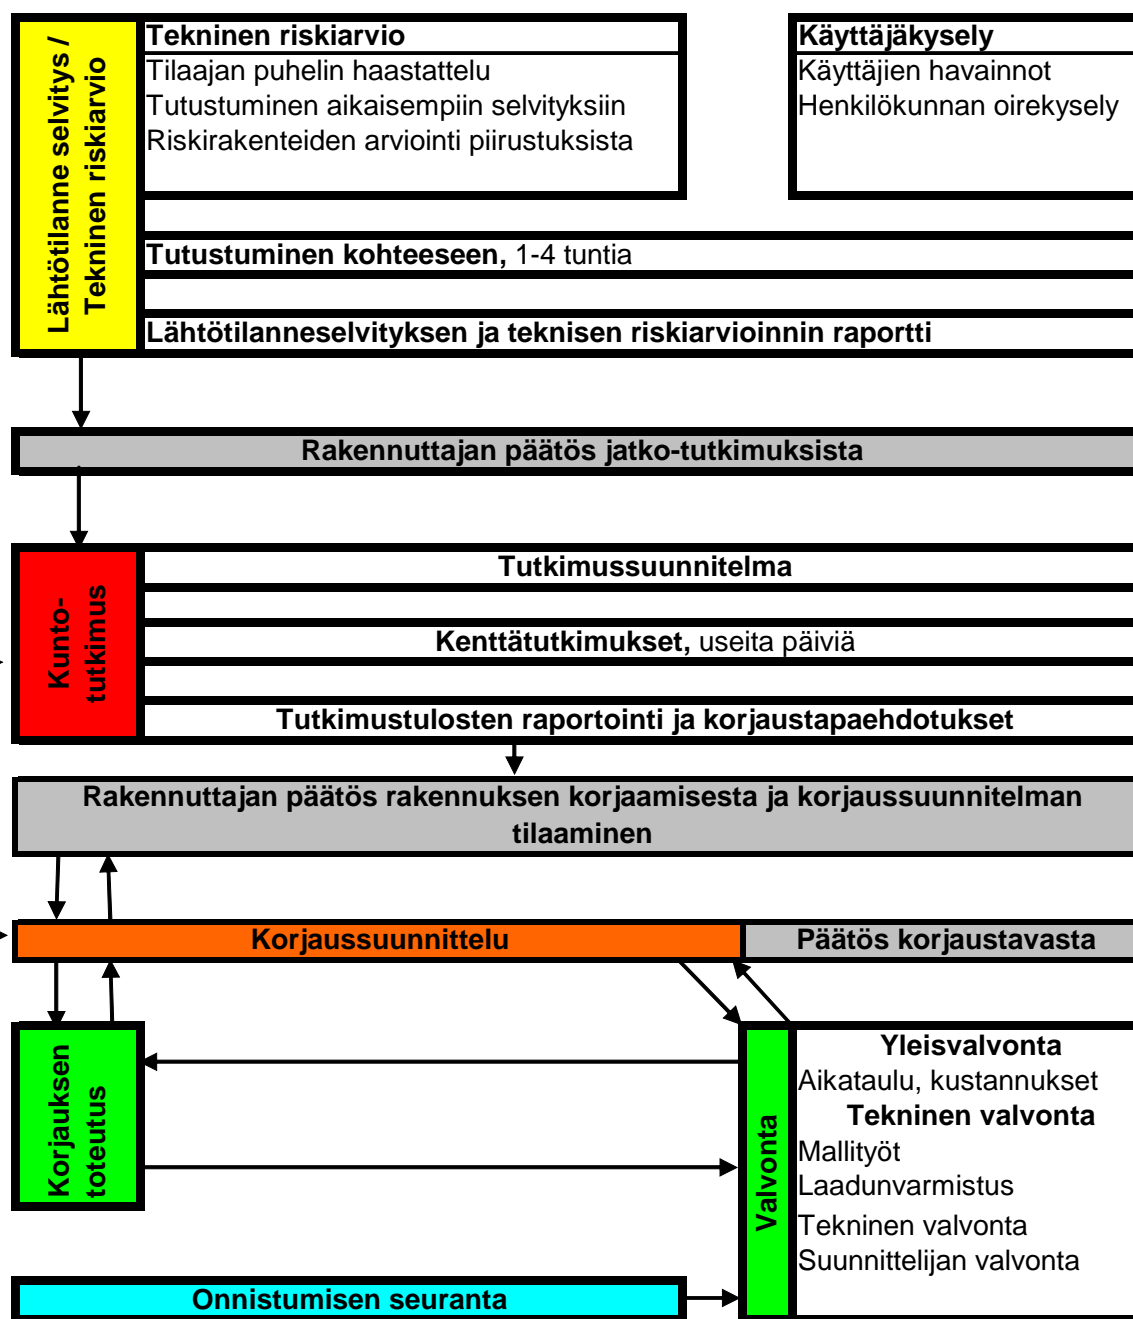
Lähtötilanne selvitys / Tekninen riskiarvio

Tekninen riskiarvio
Tilaajan puhelin haastattelu
Tutustuminen aikaisempiin selvityksiin
Riskirakenteiden arviointi piirustuksista

Käyttäjäkysely
Käyttäjien havainnot
Henkilökunnan oirekysely

Tutustuminen kohteeseen, 1-4 tuntia

Lähtötilanneselvityksen ja teknisen riskiarvioinnin raportti

Rakennuttajan päätös jatko-tutkimuksista

Kunto-tutkimus

Tutkimussuunnitelma

Kenttätutkimukset, useita päiviä

Tutkimustulosten raportointi ja korjaustapaehdotukset

Rakennuttajan päätös rakennuksen korjaamisesta ja korjaussuunnitelman tilaaminen

Korjaussuunnittelu

Päätös korjaustavasta

Korjauksen toteutus

Valvonta

Yleisvalvonta
Aikataulu, kustannukset
Tekninen valvonta
Mallityöt
Laadunvarmistus
Tekninen valvonta
Suunnittelijan valvonta

Onnistumisen seuranta